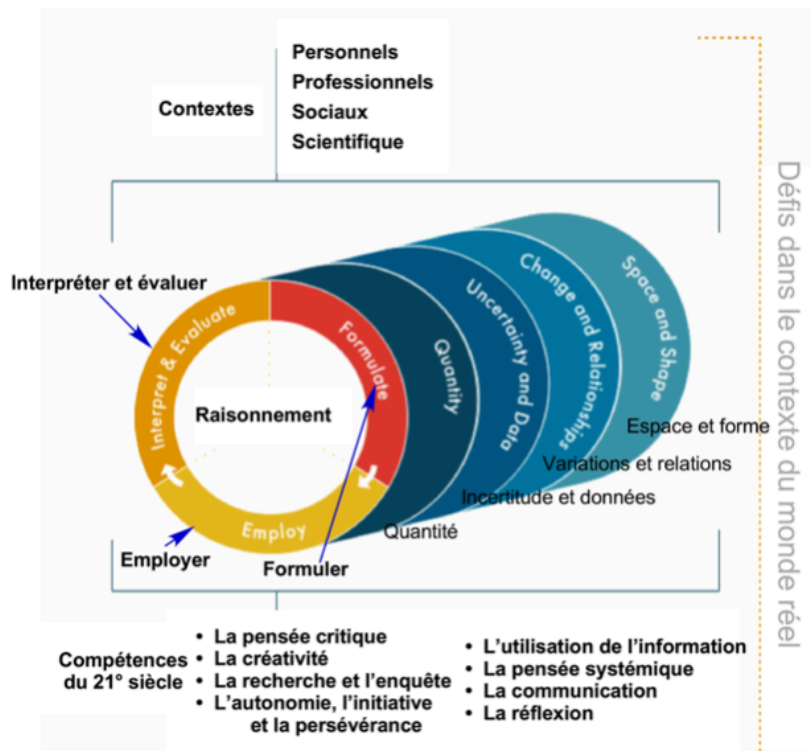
Contextes

Personnels
Professionnels
Sociaux
Scientifique

Défis dans le contexte du monde réel

Interpréter et évaluer

Interpret & Evaluate

Formulate

Quantity

Uncertainty and Data

Change and Relationships

Space and Shape

Raisonnement

Employ

Espace et forme

Variations et relations

Incertitude et données

Quantité

Employer

Formuler

Compétences du 21° siècle

• La pensée critique
• La créativité
• La recherche et l'enquête
• L'autonomie, l'initiative et la persévérance

• L'utilisation de l'information
• La pensée systémique
• La communication
• La réflexion